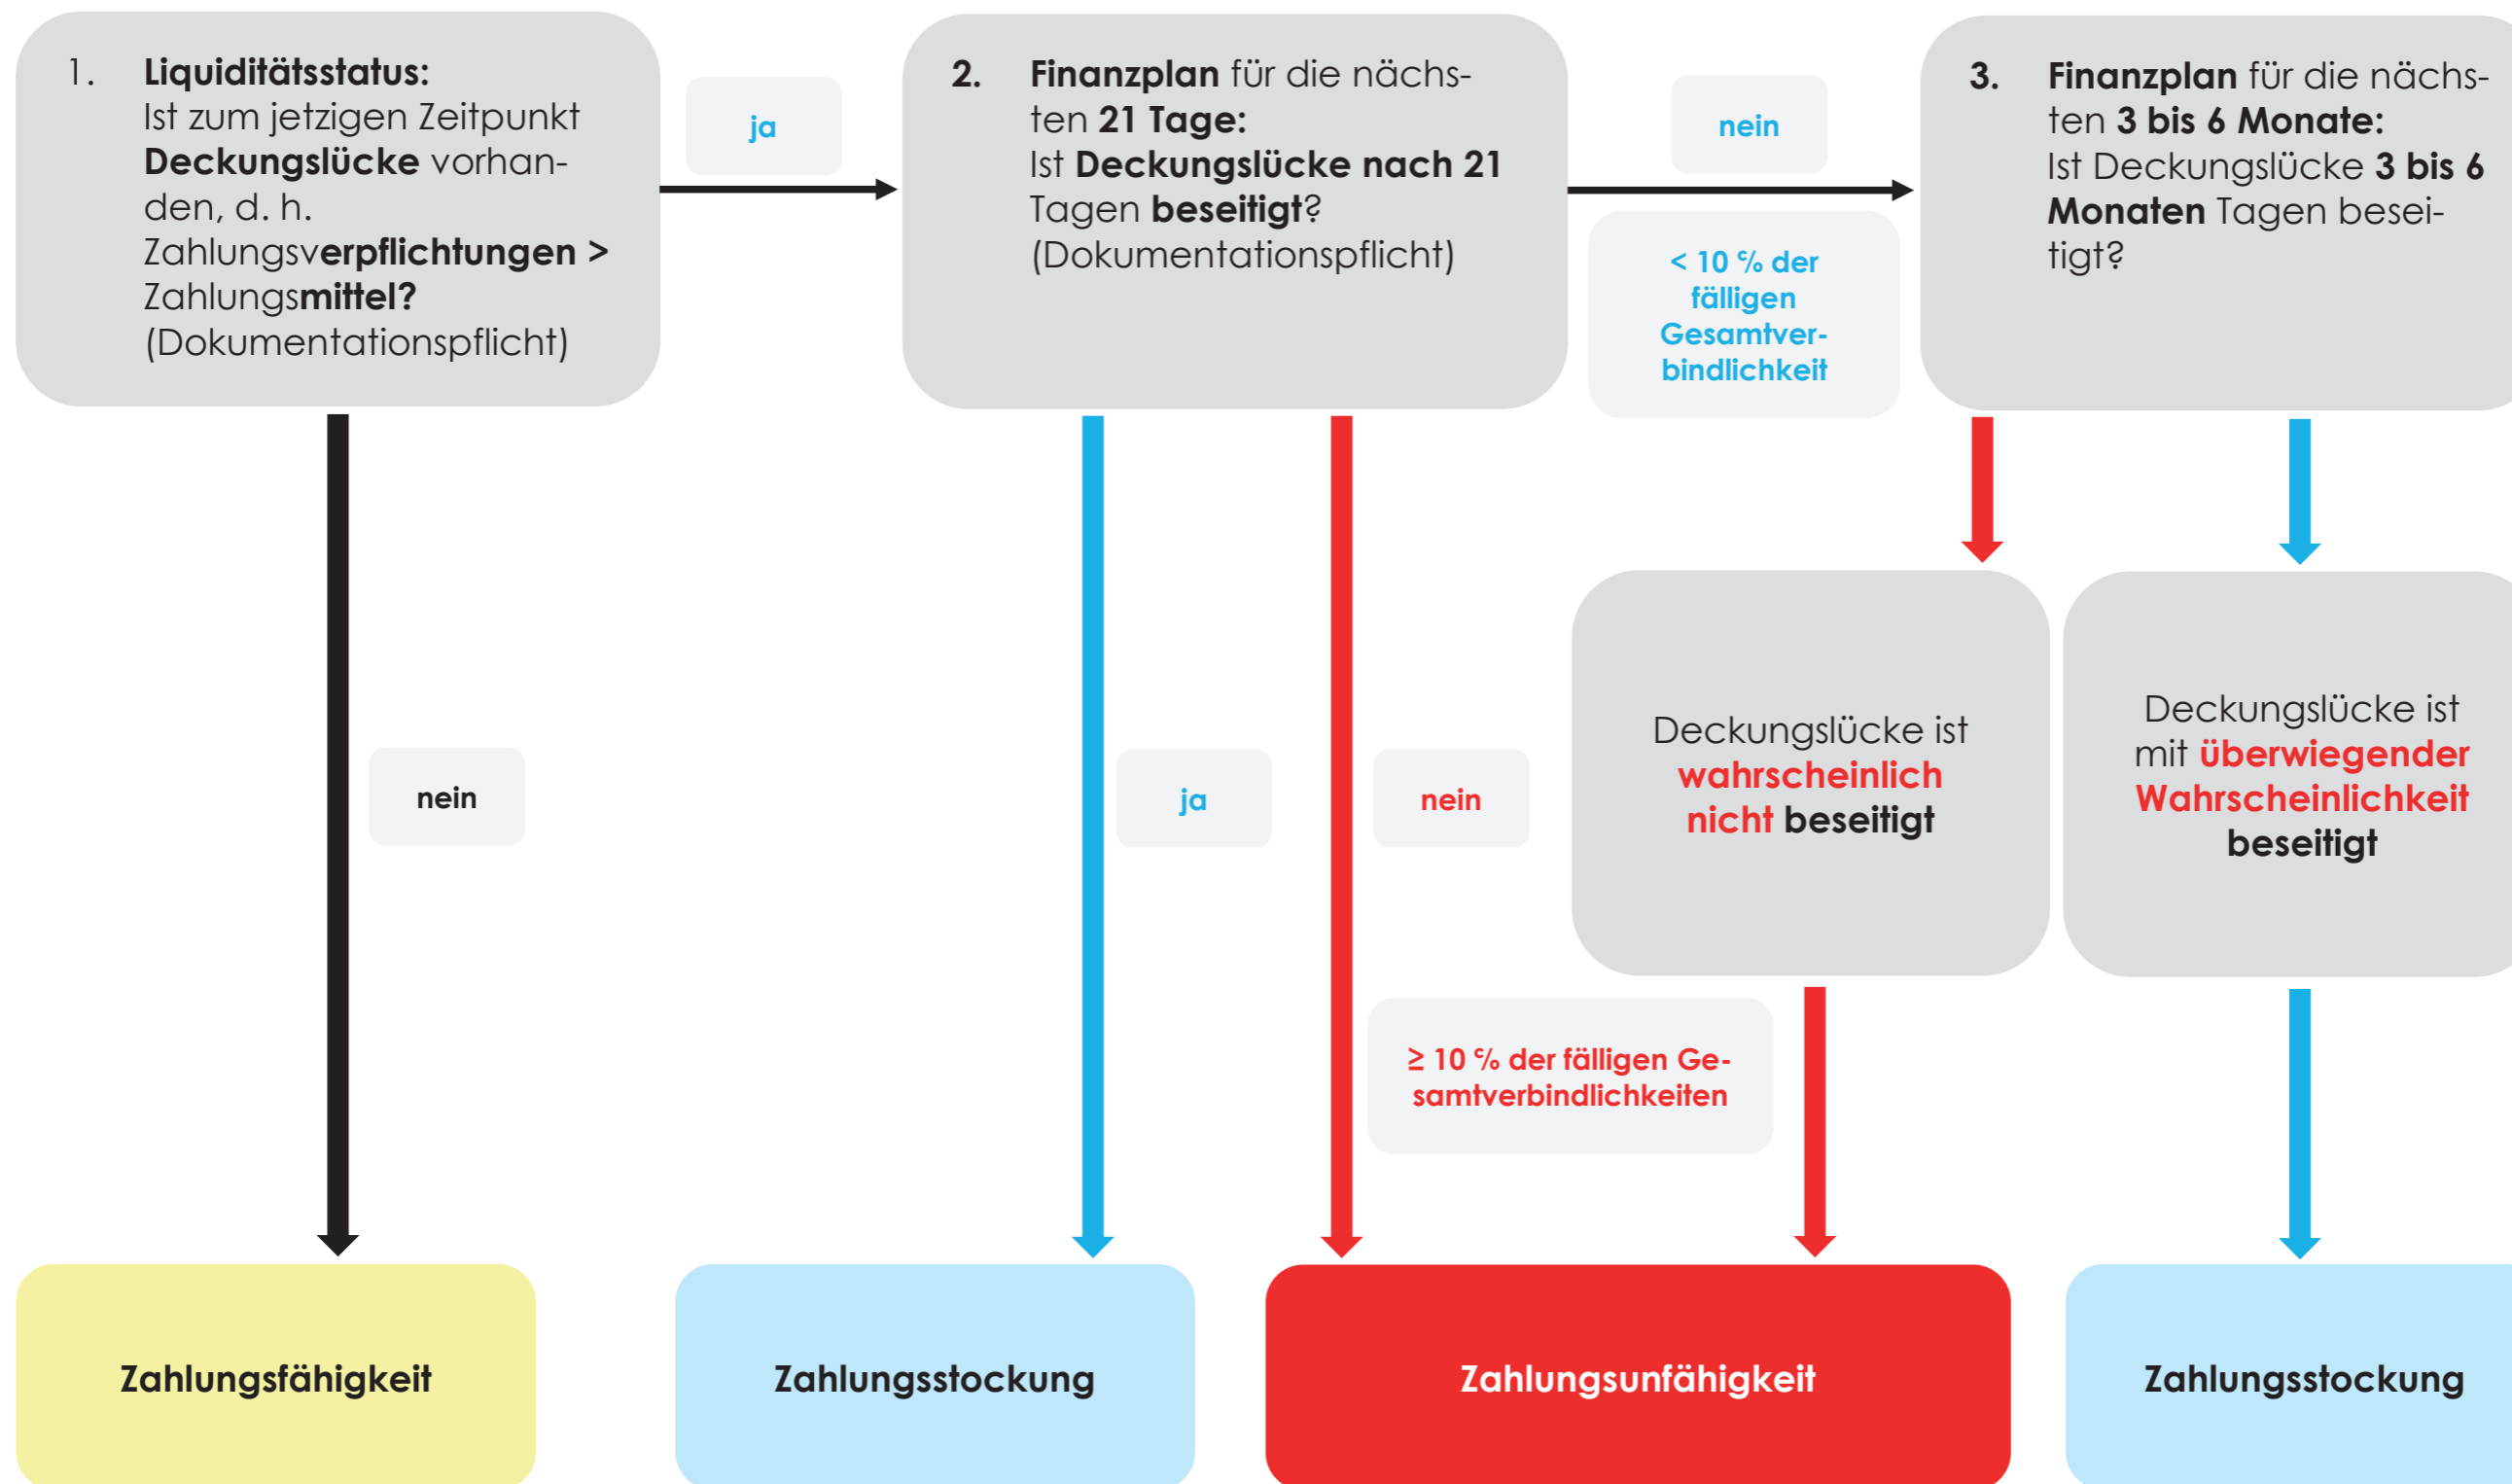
1. Liquiditätsstatus: Ist zum jetzigen Zeitpunkt Deckungslücke vorhanden, d. h. Zahlungsverpflichtungen > Zahlungsmittel? (Dokumentationspflicht)

ja

2. Finanzplan für die nächsten 21 Tage: Ist Deckungslücke nach 21 Tagen beseitigt? (Dokumentationspflicht)

nein

< 10 % der fälligen Gesamtverbindlichkeit

3. Finanzplan für die nächsten 3 bis 6 Monate: Ist Deckungslücke 3 bis 6 Monaten Tagen beseitigt?

nein

ja

nein

Deckungslücke ist wahrscheinlich nicht beseitigt

Deckungslücke ist mit überwiegender Wahrscheinlichkeit beseitigt

≥ 10 % der fälligen Gesamtverbindlichkeiten

Zahlungsfähigkeit

Zahlungsstockung

Zahlungsunfähigkeit

Zahlungsstockung